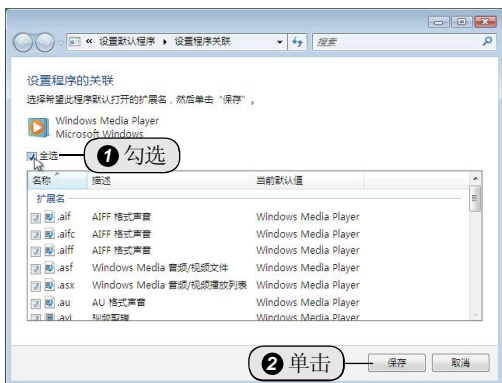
« 设置默认程序 ▸ 设置程序关联

搜索

设置程序的关联

选择希望此程序默认打开的扩展名，然后单击“保存”。

Windows Media Player
Microsoft Windows

全选

❶ 勾选

| 名称 | 描述 | 当前默认值 |
|---|---|---|
| 扩展名 | | |
| .aif | AIFF 格式声音 | Windows Media Player |
| .aifc | AIFF 格式声音 | Windows Media Player |
| .aiff | AIFF 格式声音 | Windows Media Player |
| .asf | Windows Media 音频/视频文件 | Windows Media Player |
| .asx | Windows Media 音频/视频播放列表 | Windows Media Player |
| .au | AU 格式声音 | Windows Media Player |
| .avi | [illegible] | Windows Media Player |

❷ 单击

保存

取消